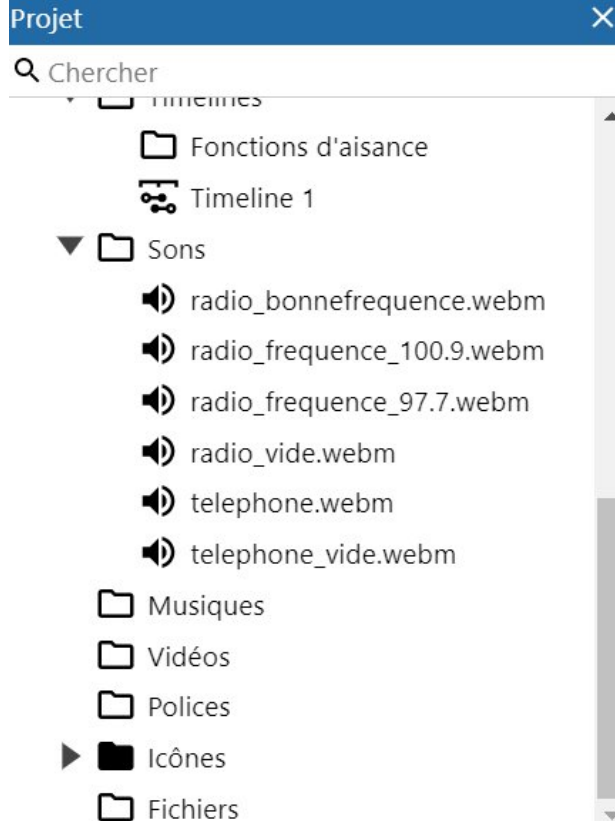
Projet ×

Chercher

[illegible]

Fonctions d'aisance

Timeline 1

Sons

radio_bonnefrequence.webm

radio_frequence_100.9.webm

radio_frequence_97.7.webm

radio_vide.webm

telephone.webm

telephone_vide.webm

Musiques

Vidéos

Polices

Icônes

Fichiers